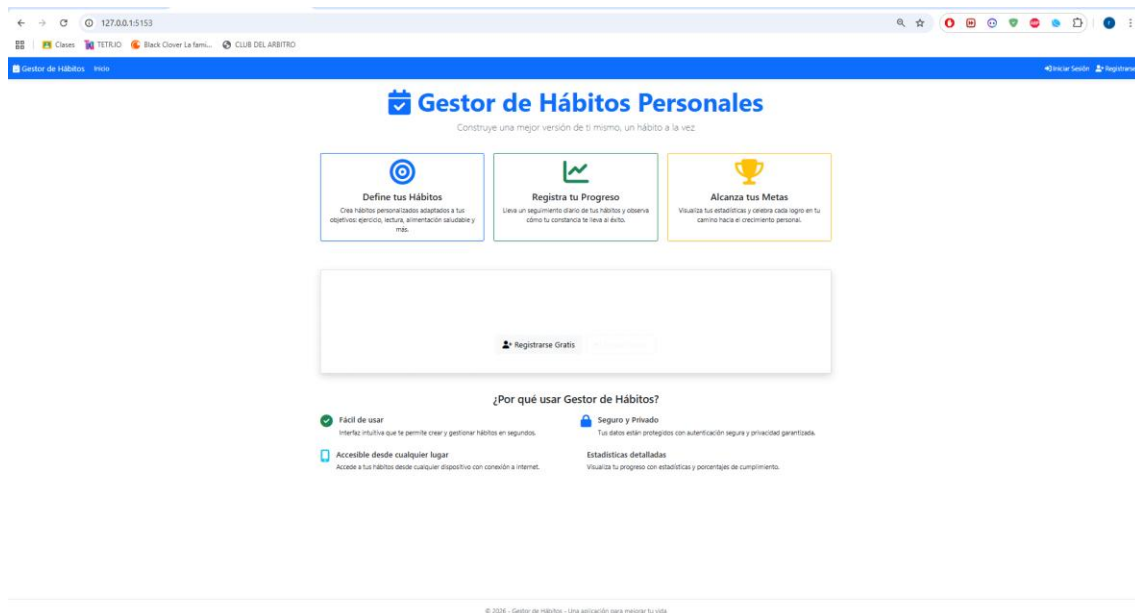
127.0.0.1:5153

Clases TETRJO Black Clover La fami... CLUB DEL ARBITRO

Gestor de Hábitos Inicio

Iniciar Sesión Registrarse

Gestor de Hábitos Personales

Construye una mejor versión de ti mismo, un hábito a la vez

Define tus Hábitos

Crea hábitos personalizados adaptados a tus objetivos: ejercicio, lectura, alimentación saludable y más.

Registra tu Progreso

Lleva un seguimiento diario de tus hábitos y observa cómo tu constancia te lleva al éxito.

Alcanza tus Metas

Visualiza tus estadísticas y celebra cada logro en tu camino hacia el crecimiento personal.

Registrarse Gratis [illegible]

¿Por qué usar Gestor de Hábitos?

Fácil de usar

Interfaz intuitiva que te permite crear y gestionar hábitos en segundos.

Seguro y Privado

Tus datos están protegidos con autenticación segura y privacidad garantizada.

Accesible desde cualquier lugar

Accede a tus hábitos desde cualquier dispositivo con conexión a internet.

Estadísticas detalladas

Visualiza tu progreso con estadísticas y porcentajes de cumplimiento.

© 2026 - Gestor de Hábitos - Una aplicación para mejorar tu vida